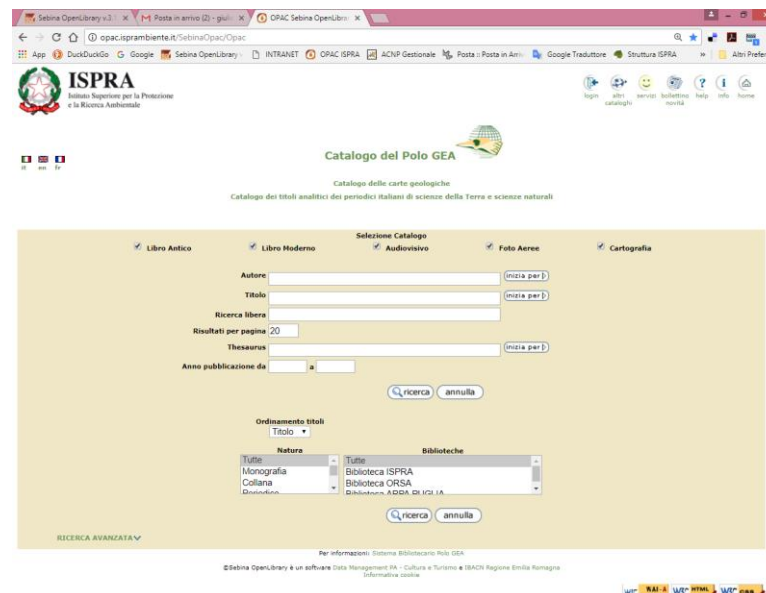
Sebina OpenLibrary v.3 × Posta in arrivo (2) - giulic × OPAC Sebina OpenLibrar ×

opac.isprambiente.it/SebinaOpac/Opac

App DuckDuckGo Google Sebina OpenLibrary INTRANET OPAC ISPRA ACNP Gestionale Posta :: Posta in Arriv Google Traduttore Struttura ISPRA » Altri Prefer

ISPRA
Istituto Superiore per la Protezione e la Ricerca Ambientale

login altri cataloghi servizi bollettino novità help info home

it en fr

Catalogo del Polo GEA

Catalogo delle carte geologiche
Catalogo dei titoli analitici dei periodici italiani di scienze della Terra e scienze naturali

Selezione Catalogo
Libro Antico Libro Moderno Audiovisivo Foto Aeree Cartografia

Autore inizia per
Titolo inizia per
Ricerca libera
Risultati per pagina 20
Thesaurus inizia per
Anno pubblicazione da a

ricerca annulla

Ordinamento titoli
Titolo

| Natura | Biblioteche |
|---|---|
| Tutte | Tutte |
| Monografia | Biblioteca ISPRA |
| Collana | Biblioteca ORSA |
| Periodico | Biblioteca ARPA PUGLIA |

ricerca annulla

RICERCA AVANZATA

Per informazioni: Sistema Bibliotecario Polo GEA

©Sebina OpenLibrary è un software Data Management PA - Cultura e Turismo e IBACN Regione Emilia Romagna
Informativa cookie

W3C WAI-A W3C HTML W3C css